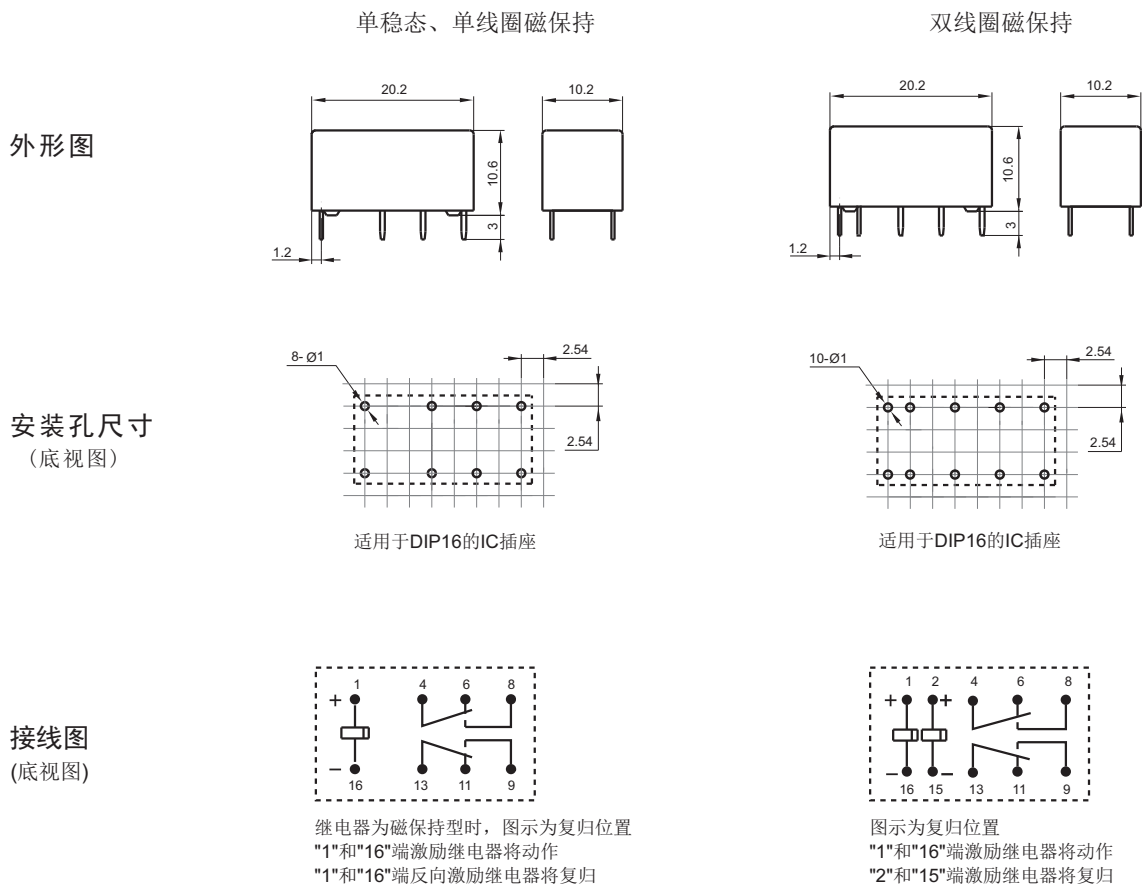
单稳态、单线圈磁保持

双线圈磁保持

外形图

20.2

10.2

10.6

3

1.2

20.2

10.2

10.6

3

1.2

安装孔尺寸
（底视图）

8- Ø1

2.54

2.54

适用于DIP16的IC插座

10-Ø1

2.54

2.54

适用于DIP16的IC插座

接线图
(底视图)

1 4 6 8
+
–
16 13 11 9

继电器为磁保持型时，图示为复归位置
"1"和"16"端激励继电器将动作
"1"和"16"端反向激励继电器将复归

1 2 4 6 8
+ +
– –
16 15 13 11 9

图示为复归位置
"1"和"16"端激励继电器将动作
"2"和"15"端激励继电器将复归